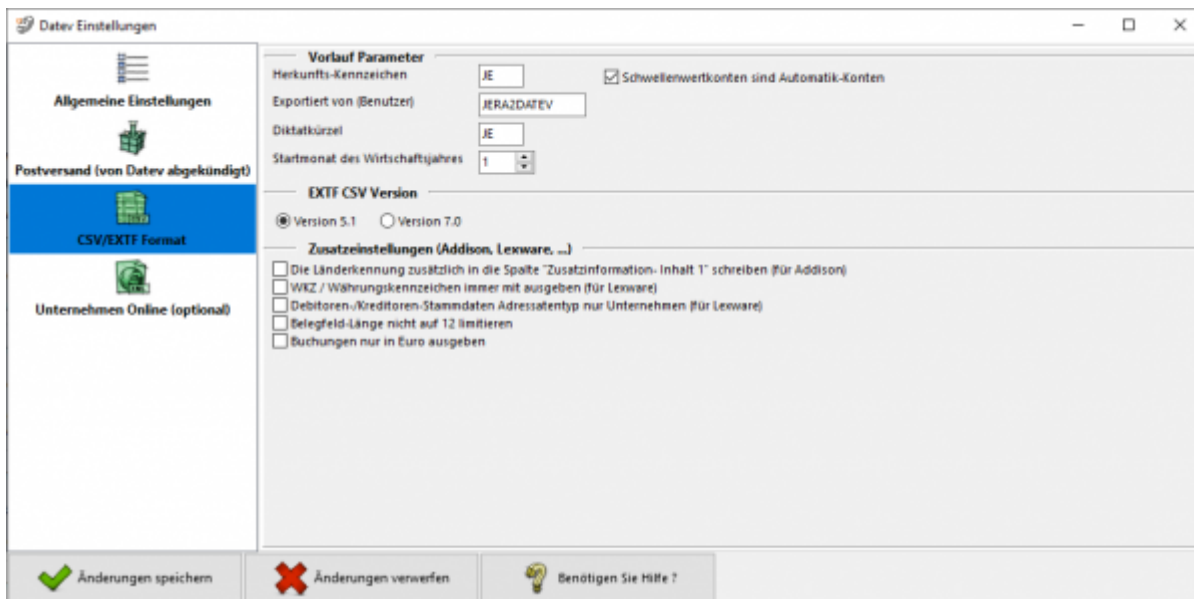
Datev Einstellungen

Allgemeine Einstellungen

Postversand (von Datev abgekündigt)

CSV/EXTF Format

Unternehmen Online (optional)

Vorlauf Parameter

Herkunfts-Kennzeichen JE

Schwellenwertkonten sind Automatik-Konten

Exportiert von (Benutzer) JERA2DATEV

Diktatkürzel JE

Startmonat des Wirtschaftsjahres 1

EXTF CSV Version

Version 5.1 Version 7.0

Zusatzeinstellungen (Addison, Lexware, ...)

Die Länderkennung zusätzlich in die Spalte "Zusatzinformation- Inhalt 1" schreiben (für Addison)

WKZ / Währungskennzeichen immer mit ausgeben (für Lexware)

Debitoren-/Kreditoren-Stammdaten Adressatentyp nur Unternehmen (für Lexware)

Belegfeld-Länge nicht auf 12 limitieren

Buchungen nur in Euro ausgeben

Änderungen speichern

Änderungen verwerfen

Benötigen Sie Hilfe ?